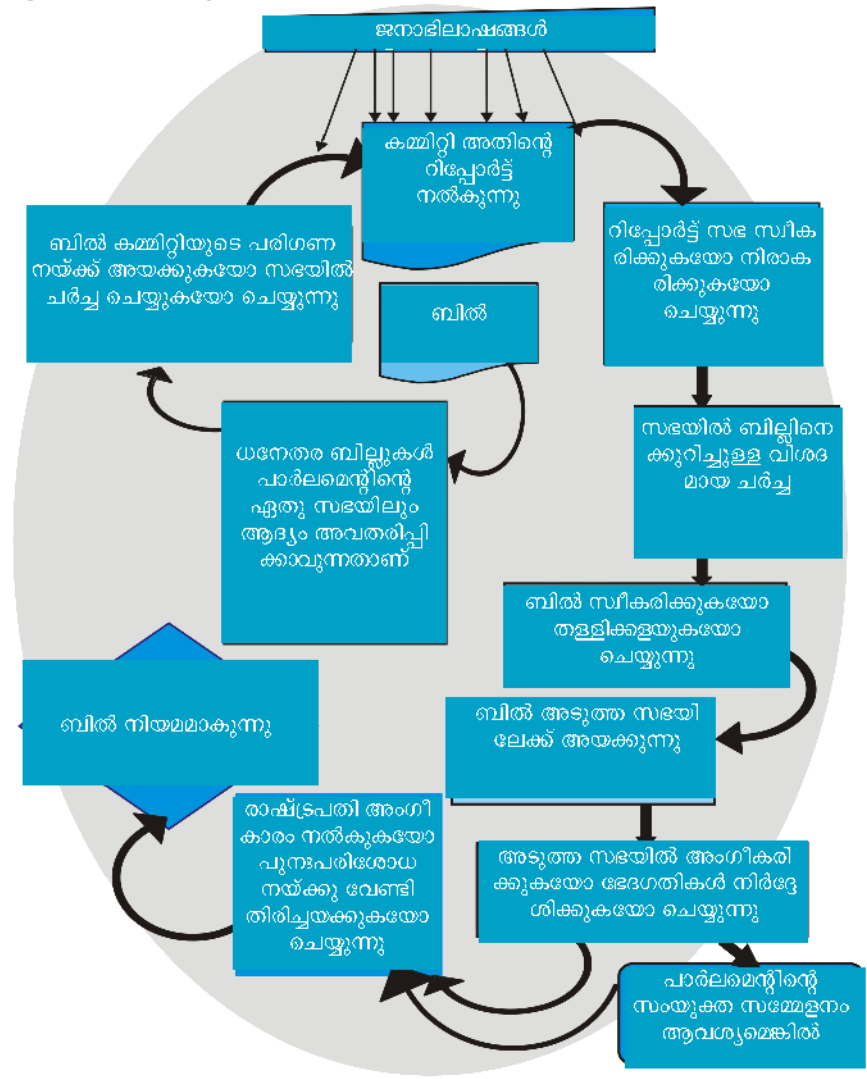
ജനാഭിലാഷങ്ങൾ

കമ്മിറ്റി അതിന്റെ റിപ്പോർട്ട് നൽകുന്നു

റിപ്പോർട്ട് സഭ സ്വീകരിക്കുകയോ നിരാകരിക്കുകയോ ചെയ്യുന്നു

ബിൽ കമ്മിറ്റിയുടെ പരിഗണനയ്ക്ക് അയക്കുകയോ സഭയിൽ ചർച്ച ചെയ്യുകയോ ചെയ്യുന്നു

ബിൽ

ധനേതര ബില്ലുകൾ പാർലമെന്റിന്റെ ഏതു സഭയിലും ആദ്യം അവതരിപ്പിക്കാവുന്നതാണ്

സഭയിൽ ബില്ലിനെക്കുറിച്ചുള്ള വിശദമായ ചർച്ച

ബിൽ സ്വീകരിക്കുകയോ തള്ളിക്കളയുകയോ ചെയ്യുന്നു

ബിൽ നിയമമാകുന്നു

ബിൽ അടുത്ത സഭയിലേക്ക് അയക്കുന്നു

രാഷ്ട്രപതി അംഗീകാരം നൽകുകയോ പുനഃപരിശോധനയ്ക്കു വേണ്ടി തിരിച്ചയക്കുകയോ ചെയ്യുന്നു

അടുത്ത സഭയിൽ അംഗീകരിക്കുകയോ ഭേദഗതികൾ നിർദ്ദേശിക്കുകയോ ചെയ്യുന്നു

പാർലമെന്റിന്റെ സംയുക്ത സമ്മേളനം ആവശ്യമെങ്കിൽ